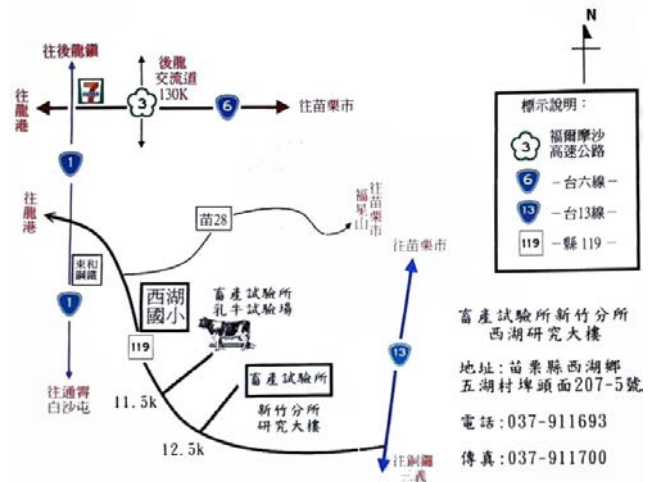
N

往後龍鎮

後龍
交流道
130K

3

6

往苗栗市

往龍港

1

往龍港

苗28

往苗栗市

福星山

往苗栗市

東和鋼鐵

1

西湖國小

畜產試驗所
乳牛試驗場

119

往通霄
白沙屯

11.5k

畜產試驗所

新竹分所
研究大樓

12.5k

13

往銅鑼
三義

標示說明：

3 福爾摩沙高速公路

6 －台六線－

13 －台13線－

119 －縣119－

畜產試驗所新竹分所
西湖研究大樓

地址：苗栗縣西湖鄉
五湖村埤頭面207-5號

電話：037-911693

傳真：037-911700